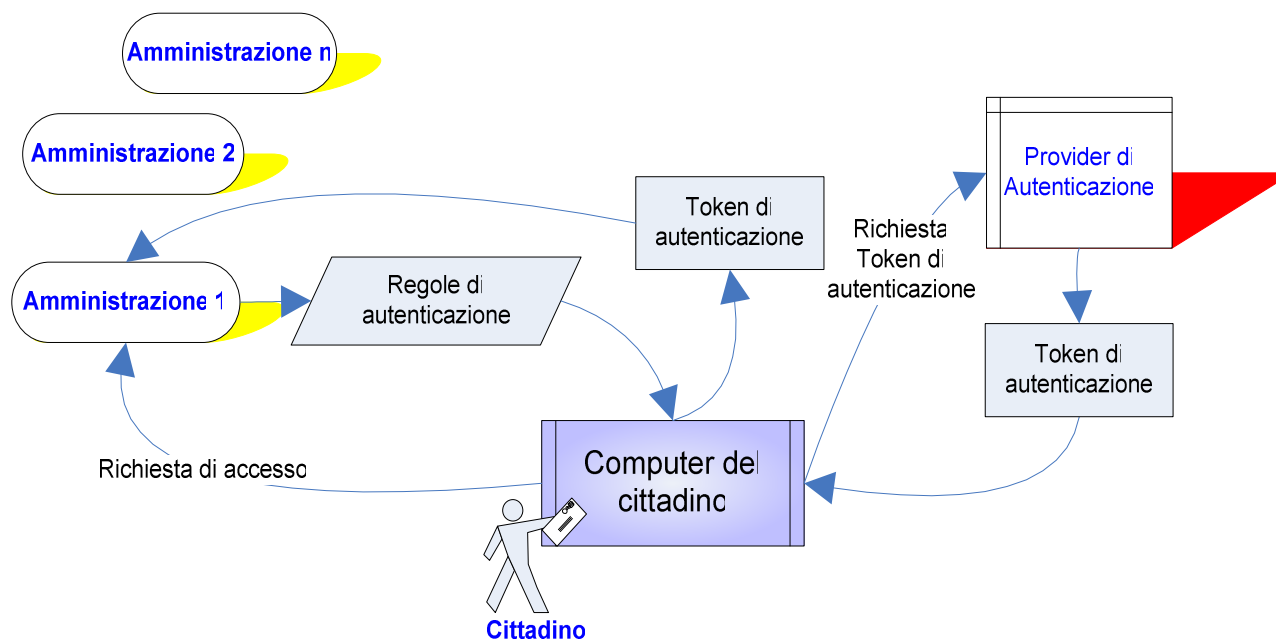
Amministrazione n

Amministrazione 2

Token di autenticazione

Provider di Autenticazione

Richiesta Token di autenticazione

Amministrazione 1

Regole di autenticazione

Token di autenticazione

Richiesta di accesso

Computer del cittadino

Cittadino